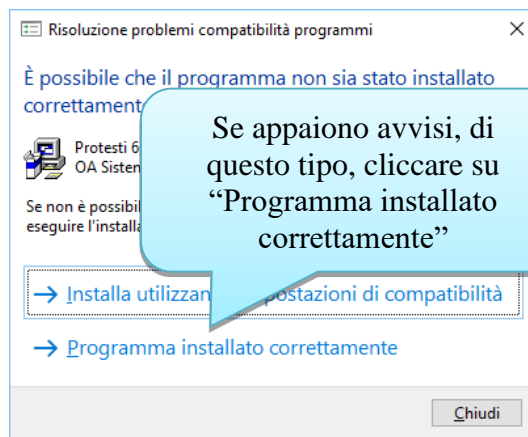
Risoluzione problemi compatibilità programmi

È possibile che il programma non sia stato installato correttamente

Protesti 6
OA Sisten

Se non è possibil
eseguire l'installa

Se appaiono avvisi, di questo tipo, cliccare su “Programma installato correttamente”

→ Installa utilizzan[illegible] postazioni di compatibilità

→ Programma installato correttamente

Chiudi